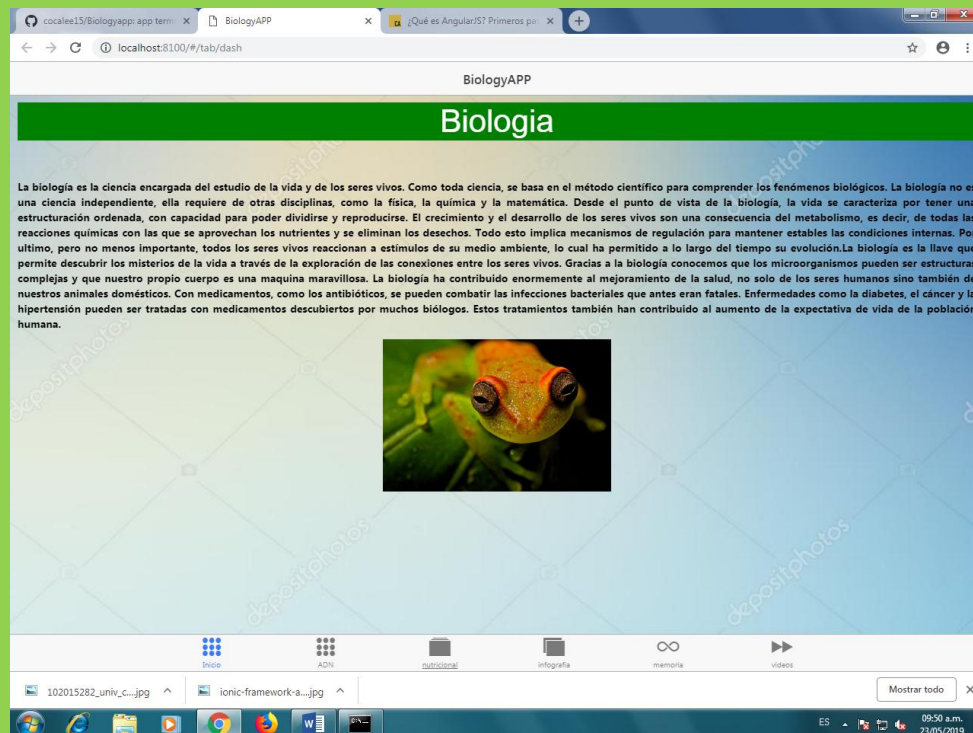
cocalee15/Biologyapp: app term ×
BiologyAPP ×
¿Qué es AngularJS? Primeros pa ×

localhost:8100/#/tab/dash

BiologyAPP

Biologia

La biología es la ciencia encargada del estudio de la vida y de los seres vivos. Como toda ciencia, se basa en el método científico para comprender los fenómenos biológicos. La biología no es una ciencia independiente, ella requiere de otras disciplinas, como la física, la química y la matemática. Desde el punto de vista de la biología, la vida se caracteriza por tener una estructuración ordenada, con capacidad para poder dividirse y reproducirse. El crecimiento y el desarrollo de los seres vivos son una consecuencia del metabolismo, es decir, de todas las reacciones químicas con las que se aprovechan los nutrientes y se eliminan los desechos. Todo esto implica mecanismos de regulación para mantener estables las condiciones internas. Por ultimo, pero no menos importante, todos los seres vivos reaccionan a estímulos de su medio ambiente, lo cual ha permitido a lo largo del tiempo su evolución.La biología es la llave que permite descubrir los misterios de la vida a través de la exploración de las conexiones entre los seres vivos. Gracias a la biología conocemos que los microorganismos pueden ser estructuras complejas y que nuestro propio cuerpo es una maquina maravillosa. La biología ha contribuido enormemente al mejoramiento de la salud, no solo de los seres humanos sino también de nuestros animales domésticos. Con medicamentos, como los antibióticos, se pueden combatir las infecciones bacteriales que antes eran fatales. Enfermedades como la diabetes, el cáncer y la hipertensión pueden ser tratadas con medicamentos descubiertos por muchos biólogos. Estos tratamientos también han contribuido al aumento de la expectativa de vida de la población humana.

depositphotos

Inicio
ADN
nutricional
infografía
memoria
videos

102015282_univ_c....jpg
ionic-framework-a....jpg
Mostrar todo

ES
09:50 a.m.
23/05/2019